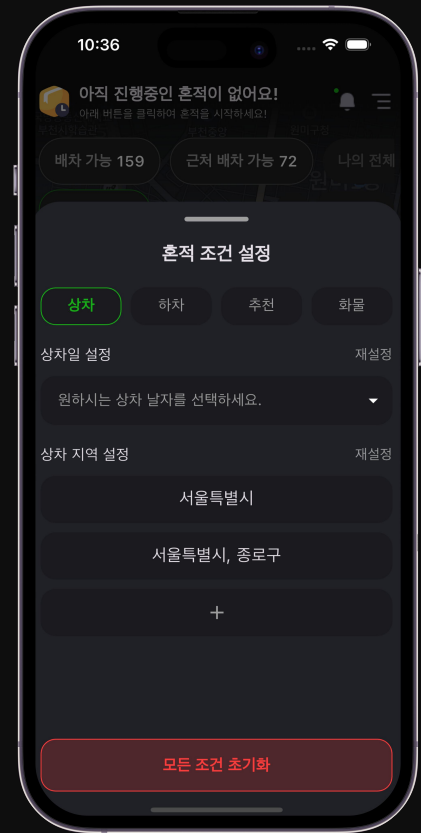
10:36

아직 진행중인 혼적이 없어요!
아래 버튼을 클릭하여 혼적을 시작하세요!

배차 가능 159
근처 배차 가능 72
나의 전체

혼적 조건 설정

상차
하차
추천
화물

상차일 설정
재설정

원하시는 상차 날자를 선택하세요.

상차 지역 설정
재설정

서울특별시

서울특별시, 종로구

+

모든 조건 초기화